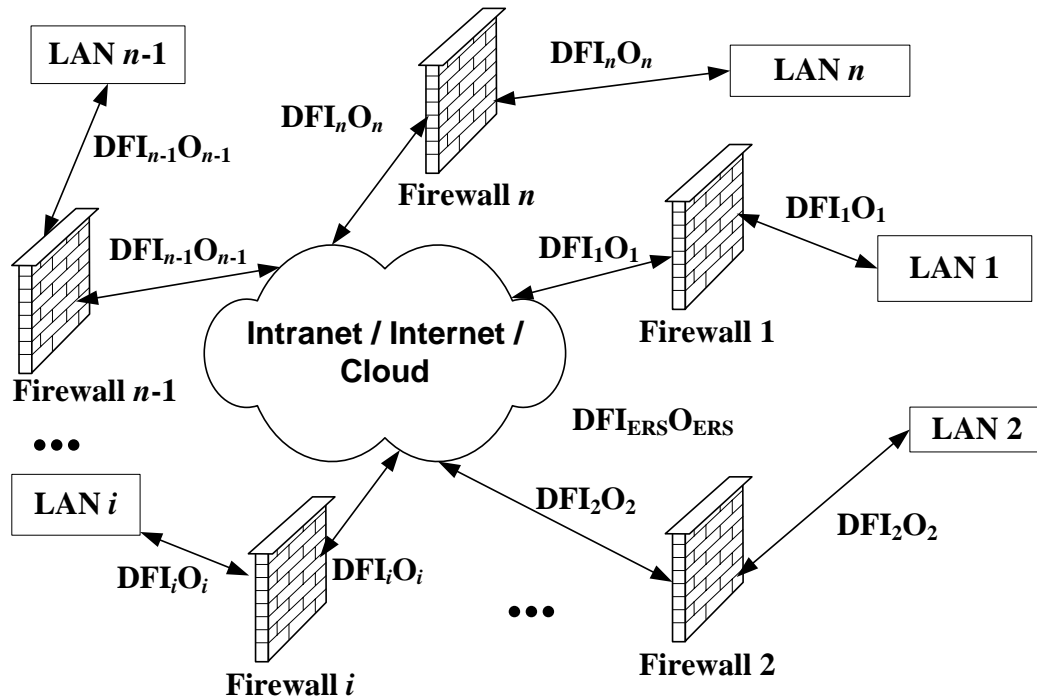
LAN $n$-1

$DFI_nO_n$

LAN $n$

$DFI_nO_n$

$DFI_{n-1}O_{n-1}$

Firewall $n$

$DFI_1O_1$

$DFI_{n-1}O_{n-1}$

$DFI_1O_1$

LAN 1

Intranet / Internet / Cloud

Firewall 1

Firewall $n$-1

$DFI_{ERS}O_{ERS}$

•••

LAN 2

LAN $i$

$DFI_2O_2$

$DFI_2O_2$

$DFI_iO_i$

$DFI_iO_i$

•••

Firewall 2

Firewall $i$